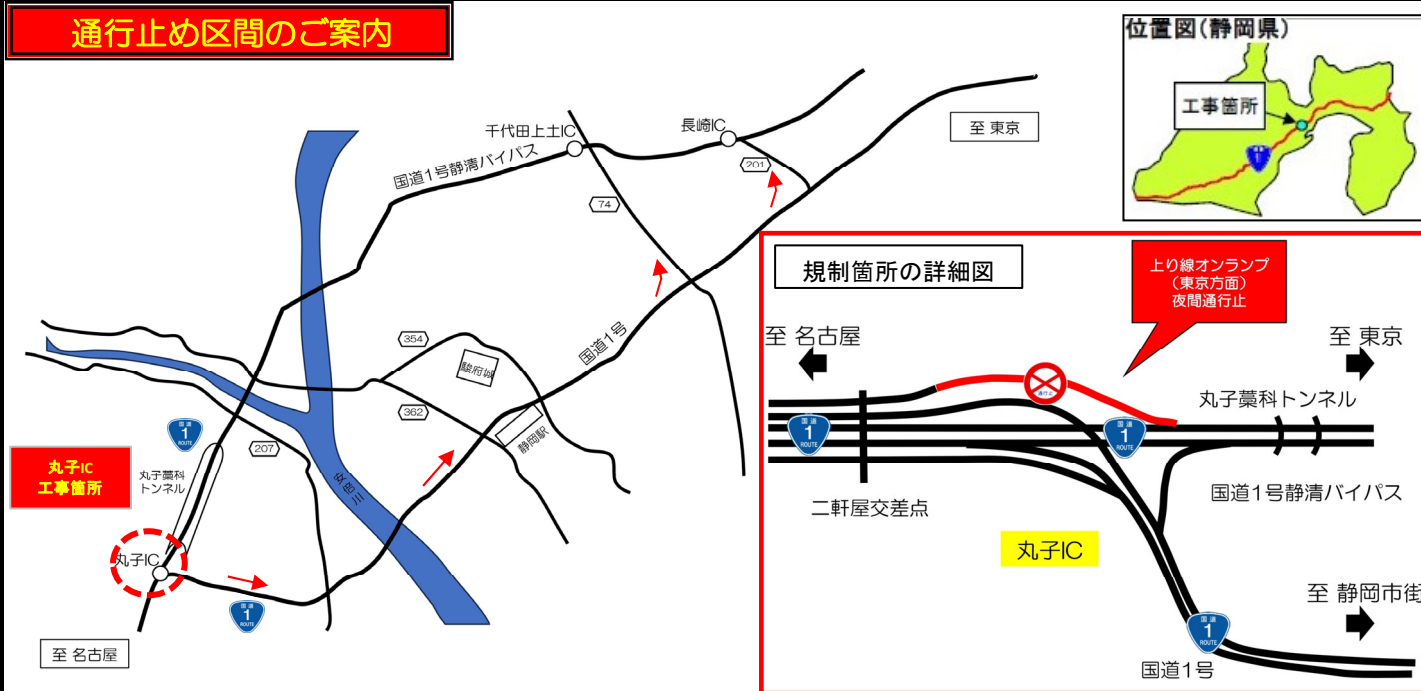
通行止め区間のご案内

位置図(静岡県)

工事箇所

1

至 東京

長崎IC

千代田上土IC

国道1号静清バイパス

201

74

354

駿府城

362

静岡駅

国道1号

207

安倍川

丸子IC
工事箇所

丸子藁科
トンネル

丸子IC

1

至 名古屋

規制箇所の詳細図

上り線オンランプ
(東京方面)
夜間通行止

至 名古屋

至 東京

丸子藁科トンネル

1

1

二軒屋交差点

国道1号静清バイパス

丸子IC

至 静岡市街

1

国道1号